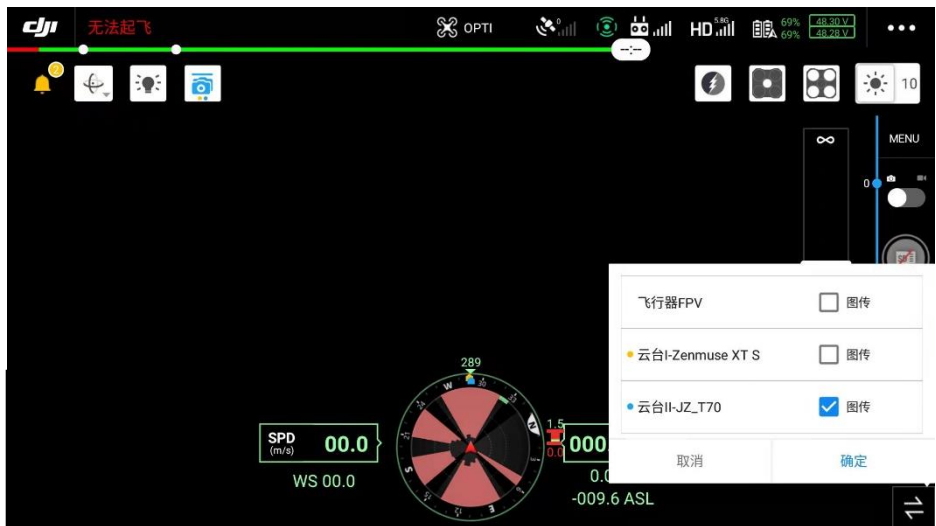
dji 无法起飞 OPTI 0 HD 5.8G 69% 69% 48.30 V 48.28 V •••

-:-

10

∞

MENU

0

飞行器FPV 图传

云台I-Zenmuse XT S 图传

云台II-JZ_T70 图传

取消 确定

289

W

30

N

E

S

1.5

0.0

SPD (m/s) 00.0

WS 00.0

000

0.0

-009.6 ASL